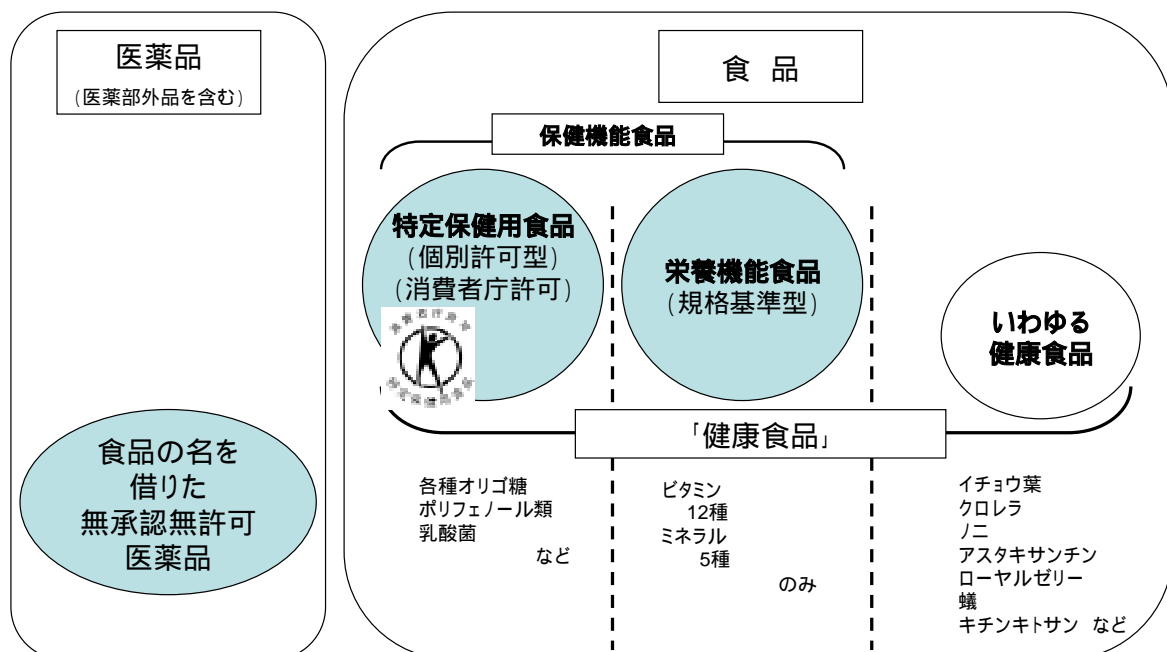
医薬品
(医薬部外品を含む)

食品の名を借りた無承認無許可医薬品

食 品

保健機能食品

特定保健用食品
(個別許可型)
(消費者庁許可)

栄養機能食品
(規格基準型)

いわゆる健康食品

「健康食品」

各種オリゴ糖
ポリフェノール類
乳酸菌
など

ビタミン
12種
ミネラル
5種
のみ

イチョウ葉
クロレラ
ノニ
アスタキサンチン
ローヤルゼリー
蟻
キチンキトサン など